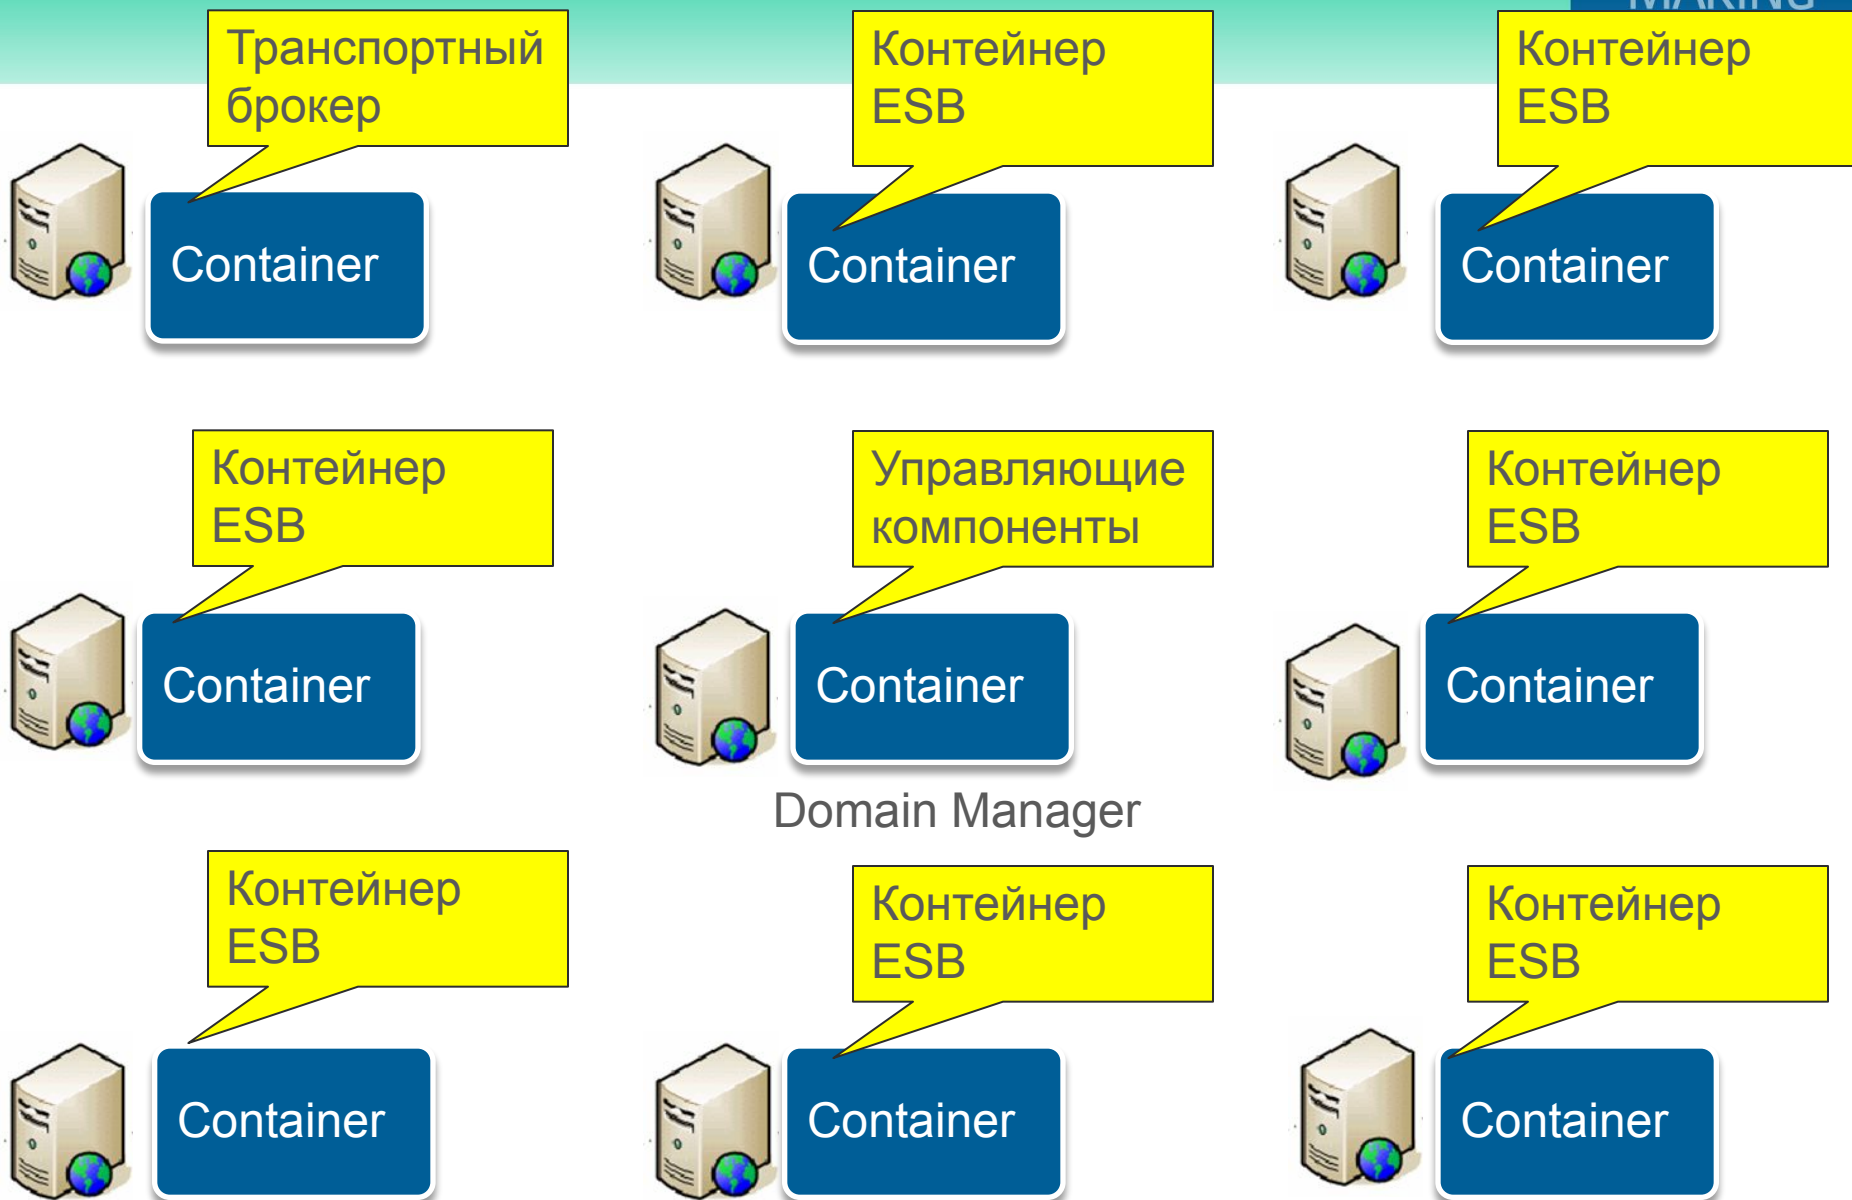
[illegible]

Транспортный брокер

Container

Контейнер ESB

Container

Контейнер ESB

Container

Контейнер ESB

Container

Управляющие компоненты

Container

Domain Manager

Контейнер ESB

Container

Контейнер ESB

Container

Контейнер ESB

Container

Контейнер ESB

Container